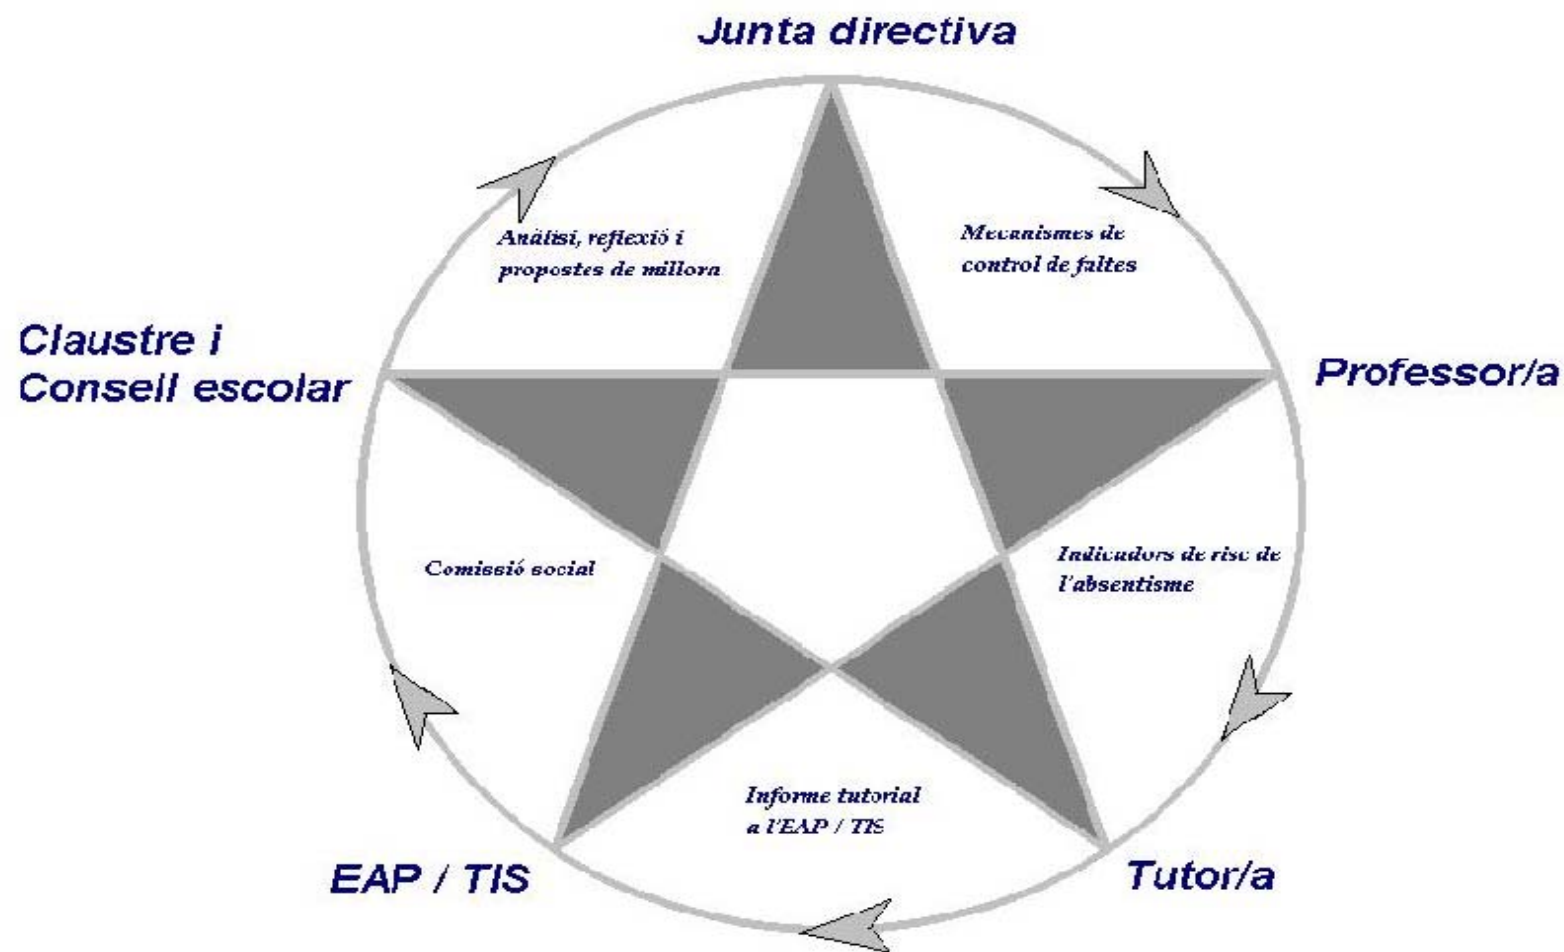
Junta directiva

Anàlisi, reflexió i propostes de millora

Mecanismes de control de faltes

Claustre i Consell escolar

Professor/a

Comissió social

Indicadors de risc de l'absentisme

Informe tutorial a l'EAP / TIS

EAP / TIS

Tutor/a